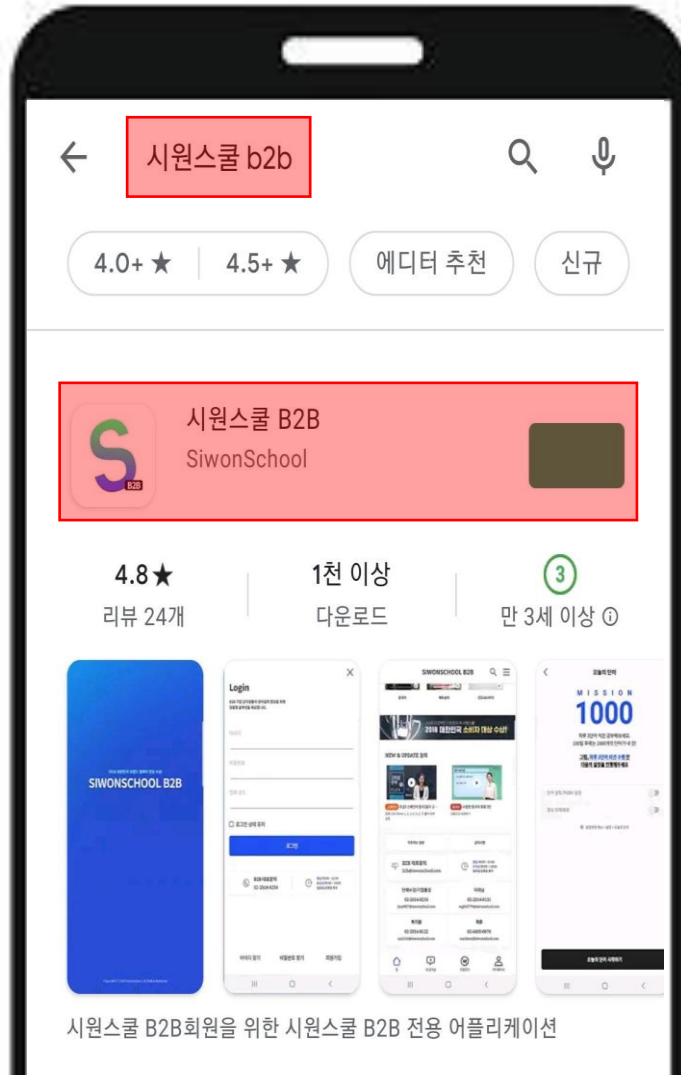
시원스쿨 b2b

4.0+ ★
4.5+ ★
에디터 추천
신규

시원스쿨 B2B
SiwonSchool
B2B

4.8★
리뷰 24개
1천 이상
다운로드
3
만 3세 이상 ⓘ

SIWONSCHOOL B2B

Login
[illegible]
로그인

SIWONSCHOOL B2B
2018 대한민국 소비자 대상 수상!
NEW & UPDATE 강의

MISSION
1000

시원스쿨 B2B회원을 위한 시원스쿨 B2B 전용 어플리케이션